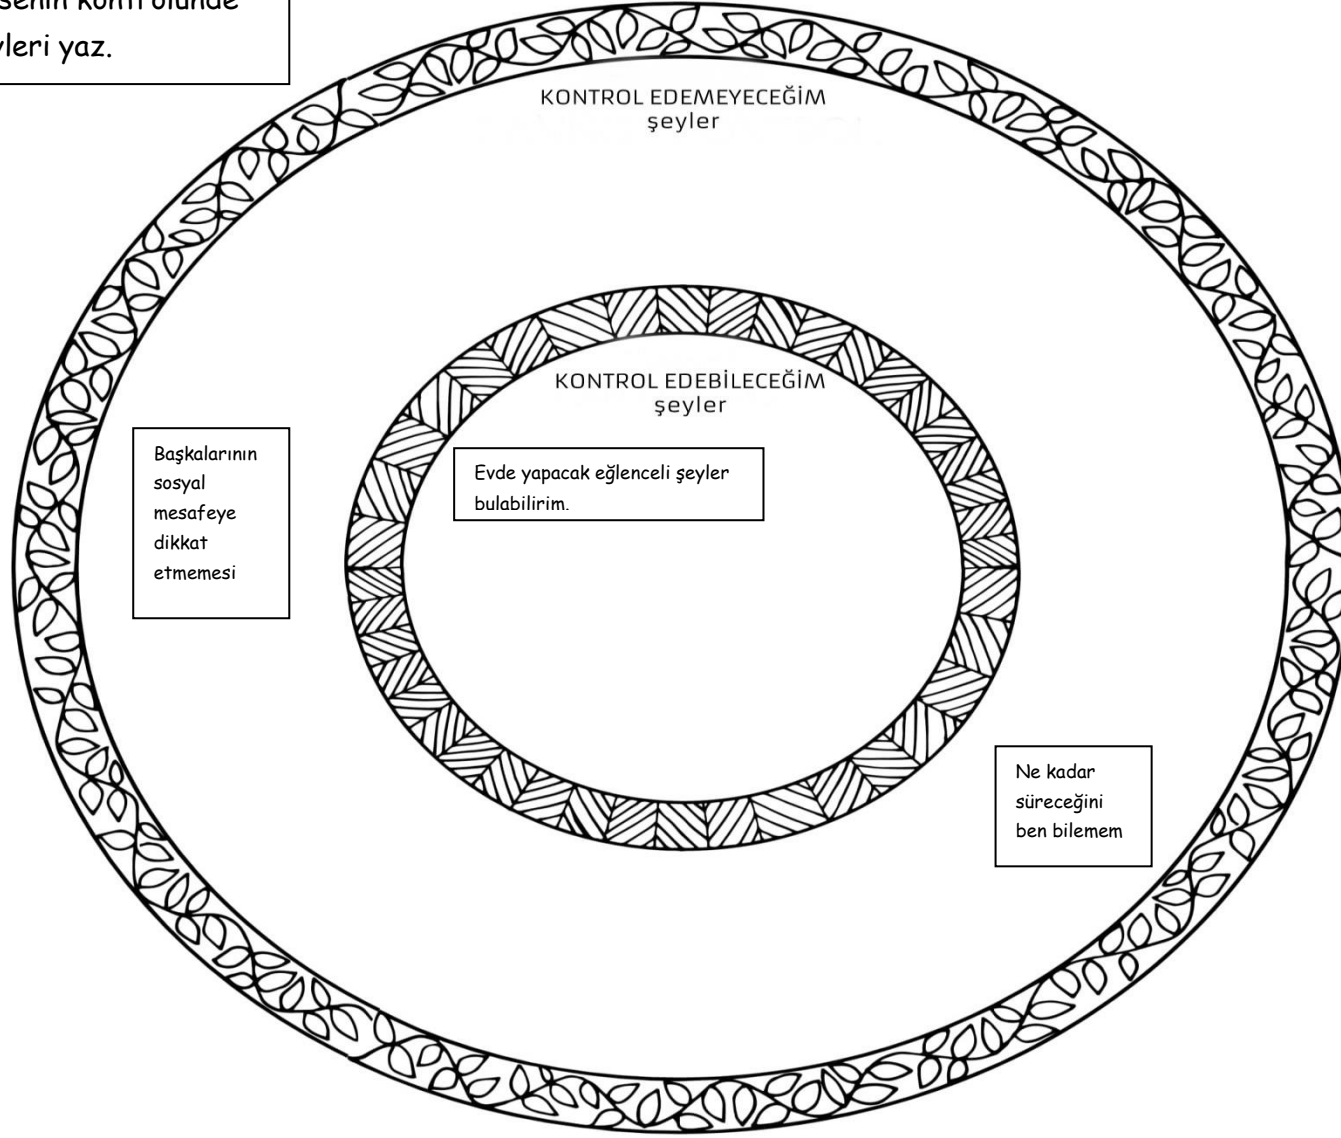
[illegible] senin kontrolünde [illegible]
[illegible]yleri yaz.

KONTROL EDEMEYECEĞİM
şeyler

KONTROL EDEBİLECEĞİM
şeyler

Başkalarının sosyal mesafeye dikkat etmemesi

Evde yapacak eğlenceli şeyler bulabilirim.

Ne kadar süreceğini ben bilemem